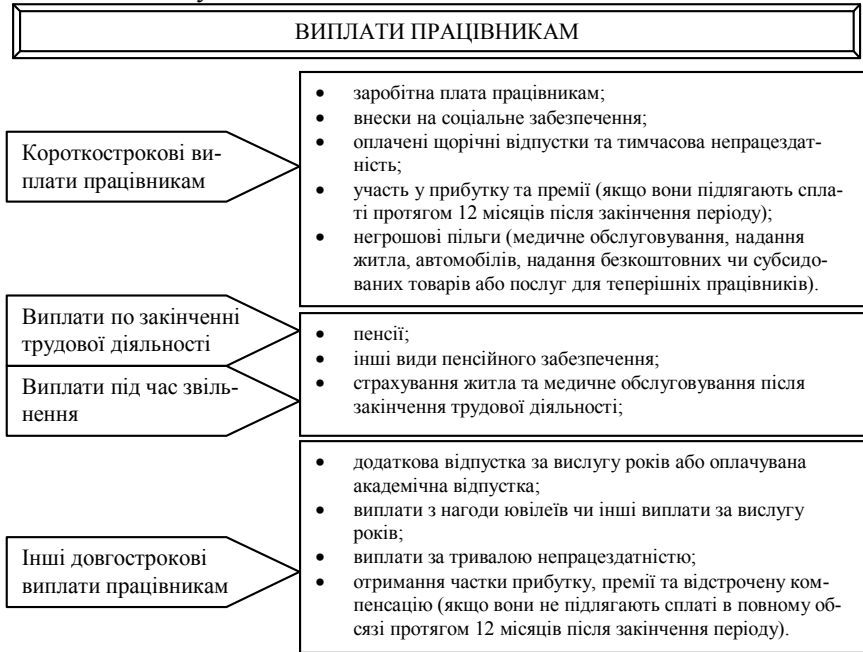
ВИПЛАТИ ПРАЦІВНИКАМ

Короткострокові виплати працівникам

- заробітна плата працівникам;
- внески на соціальне забезпечення;
- оплачені щорічні відпустки та тимчасова непрацездатність;
- участь у прибутку та премії (якщо вони підлягають сплаті протягом 12 місяців після закінчення періоду);
- негрошові пільги (медичне обслуговування, надання житла, автомобілів, надання безкоштовних чи субсидованих товарів або послуг для теперішніх працівників).

Виплати по закінченні трудової діяльності

Виплати під час звільнення

- пенсії;
- інші види пенсійного забезпечення;
- страхування життя та медичне обслуговування після закінчення трудової діяльності;

Інші довгострокові виплати працівникам

- додаткова відпустка за вислугу років або оплачувана академічна відпустка;
- виплати з нагоди ювілеїв чи інші виплати за вислугу років;
- виплати за тривалою непрацездатністю;
- отримання частки прибутку, премії та відстрочену компенсацію (якщо вони не підлягають сплаті в повному обсязі протягом 12 місяців після закінчення періоду).